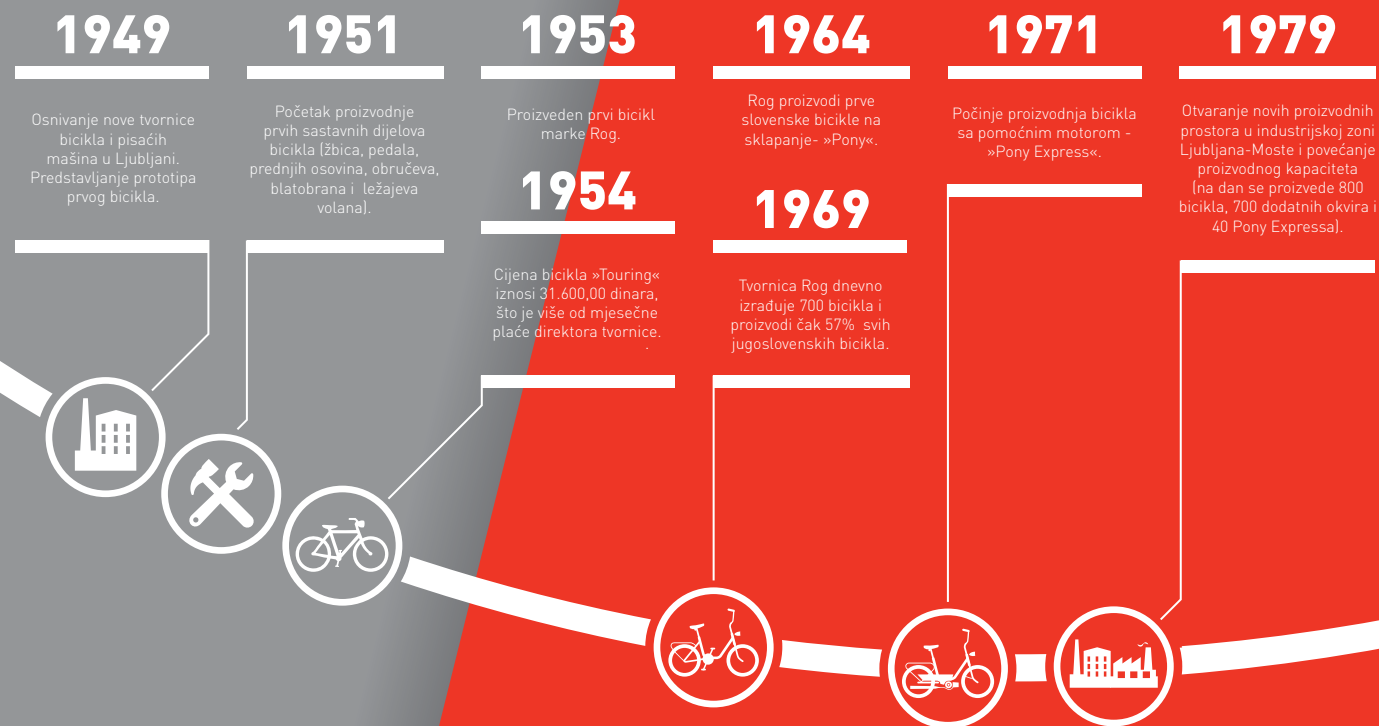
1949

Osnivanje nove tvornice bicikla i pisaćih mašina u Ljubljani. Predstavljanje prototipa prvog bicikla.

1951

Početak proizvodnje prvih sastavnih dijelova bicikla (žbica, pedala, prednjih osovina, obručeva, blatobrana i ležajeva volana).

1953

Proizveden prvi bicikl marke Rog.

1954

Cijena bicikla »Touring« iznosi 31.600,00 dinara, što je više od mjesečne plaće direktora tvornice.

1964

Rog proizvodi prve slovenske bicikle na sklapanje- »Pony«.

1969

Tvornica Rog dnevno izrađuje 700 bicikla i proizvodi čak 57% svih jugoslovenskih bicikla.

1971

Počinje proizvodnja bicikla sa pomoćnim motorom - »Pony Express«.

1979

Otvaranje novih proizvodnih prostora u industrijskoj zoni Ljubljana-Moste i povećanje proizvodnog kapaciteta (na dan se proizvede 800 bicikla, 700 dodatnih okvira i 40 Pony Expressa).